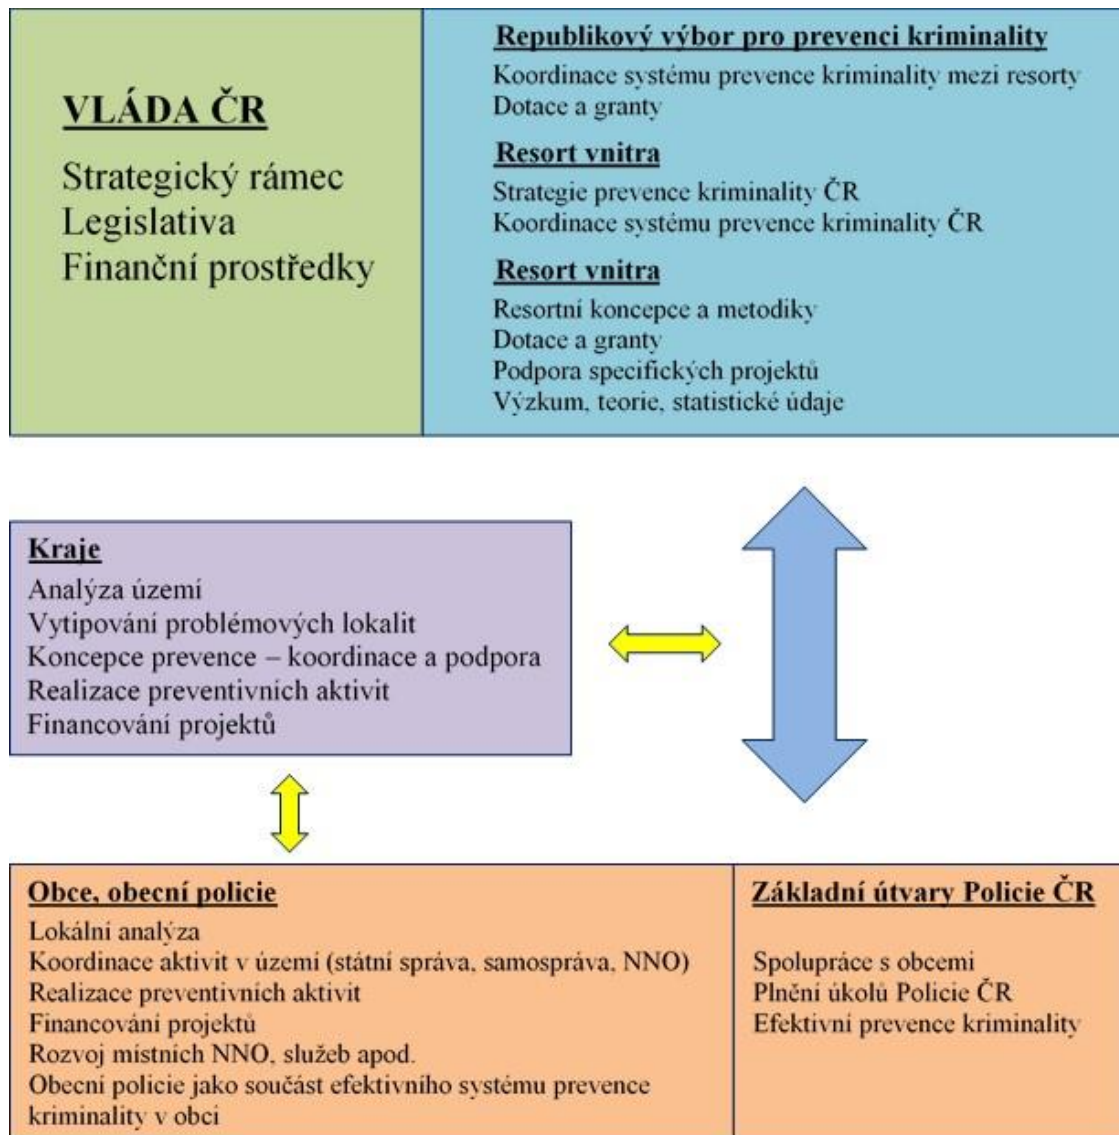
VLÁDA ČR

Strategický rámec
Legislativa
Finanční prostředky

Republikový výbor pro prevenci kriminality

Koordinace systému prevence kriminality mezi resorty
Dotace a granty

Resort vnitra

Strategie prevence kriminality ČR
Koordinace systému prevence kriminality ČR

Resort vnitra

Resortní koncepce a metodiky
Dotace a granty
Podpora specifických projektů
Výzkum, teorie, statistické údaje

Kraje

Analýza území
Vytipování problémových lokalit
Koncepce prevence – koordinace a podpora
Realizace preventivních aktivit
Financování projektů

Obce, obecní policie

Lokální analýza
Koordinace aktivit v území (státní správa, samospráva, NNO)
Realizace preventivních aktivit
Financování projektů
Rozvoj místních NNO, služeb apod.
Obecní policie jako součást efektivního systému prevence kriminality v obci

Základní útvary Policie ČR

Spolupráce s obcemi
Plnění úkolů Policie ČR
Efektivní prevence kriminality